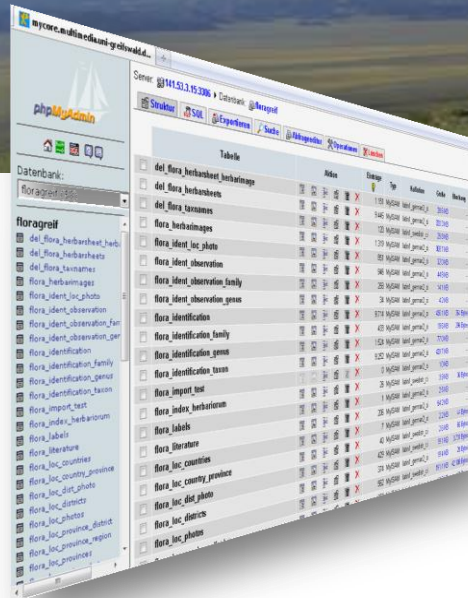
mycore.multimedia.uni-greifswald.d...

phpMyAdmin

Datenbank:
floragreif

floragreif
del_flora_herbarsheet_herb
del_flora_herbarsheets
del_flora_taxnames
flora_herbarimages
flora_ident_loc_photo
flora_ident_observation
flora_ident_observation_fam
flora_ident_observation_ger
flora_identification
flora_identification_family
flora_identification_genus
flora_identification_taxon
flora_import_test
flora_index_herbariorum
flora_labels
flora_literature
flora_loc_countries
flora_loc_country_province
flora_loc_dist_photo
flora_loc_districts
flora_loc_photos
flora_loc_province_district
flora_loc_province_region
flora_loc_provinces

Server: 141.53.3.15:3306 ▸ Datenbank: floragreif

Struktur | SQL | Exportieren | Suche | Abfrageeditor | Operationen | Löschen

| | Tabelle | Aktion | Einträge | Typ | Kollation | Größe | Überhang |
|---|---|---|---|---|---|---|---|
| | del_flora_herbarsheet_herbarimage | | 1,159 | MyISAM | latin1_general_ci | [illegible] | |
| | del_flora_herbarsheets | | 9,445 | MyISAM | latin1_general_ci | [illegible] | |
| | del_flora_taxnames | | 133 | MyISAM | latin1_general_ci | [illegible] | |
| | flora_herbarimages | | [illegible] | MyISAM | latin1_general_ci | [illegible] | |
| | flora_ident_loc_photo | | 1,370 | MyISAM | latin1_general_ci | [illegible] | |
| | flora_ident_observation | | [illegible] | MyISAM | latin1_general_ci | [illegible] | |
| | flora_ident_observation_family | | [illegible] | MyISAM | latin1_general_ci | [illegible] | |
| | flora_ident_observation_genus | | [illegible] | MyISAM | latin1_general_ci | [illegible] | |
| | flora_identification | | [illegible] | MyISAM | latin1_general_ci | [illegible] | |
| | flora_identification_family | | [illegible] | MyISAM | latin1_general_ci | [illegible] | |
| | flora_identification_genus | | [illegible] | MyISAM | latin1_general_ci | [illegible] | |
| | flora_identification_taxon | | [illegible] | MyISAM | latin1_general_ci | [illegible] | |
| | flora_import_test | | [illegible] | MyISAM | latin1_general_ci | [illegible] | |
| | flora_index_herbariorum | | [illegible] | MyISAM | latin1_general_ci | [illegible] | |
| | flora_labels | | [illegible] | MyISAM | latin1_general_ci | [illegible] | |
| | flora_literature | | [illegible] | MyISAM | latin1_general_ci | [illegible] | |
| | flora_loc_countries | | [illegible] | MyISAM | latin1_general_ci | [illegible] | |
| | flora_loc_county_province | | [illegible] | MyISAM | latin1_general_ci | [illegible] | |
| | flora_loc_dist_photo | | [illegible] | MyISAM | latin1_general_ci | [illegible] | |
| | flora_loc_districts | | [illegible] | MyISAM | latin1_general_ci | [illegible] | |
| | flora_loc_photos | | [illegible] | MyISAM | latin1_general_ci | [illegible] | |